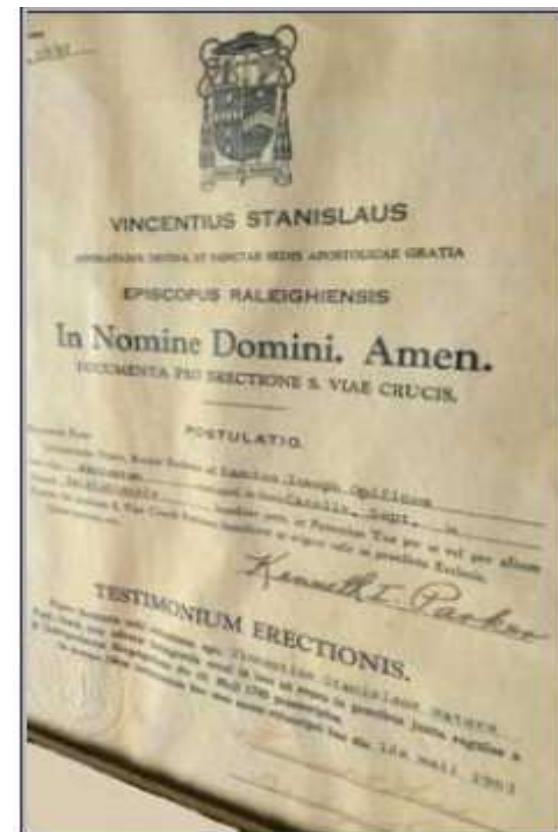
VINCENTIUS STANISLAUS

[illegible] DIVINA ET SANCTAE SEDIS APOSTOLICAE GRATIA

EPISCOPUS RALEIGHIENSIS

In Nomine Domini. Amen.

DOCUMENTA PRO ERECTIONE S. VIAE CRUCIS.

POSTULATIO.

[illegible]

Kenneth I. Parker

TESTIMONIUM ERECTIONIS.

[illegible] Vincentius Stanislaus Waters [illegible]

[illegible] die 1ma mali 1953